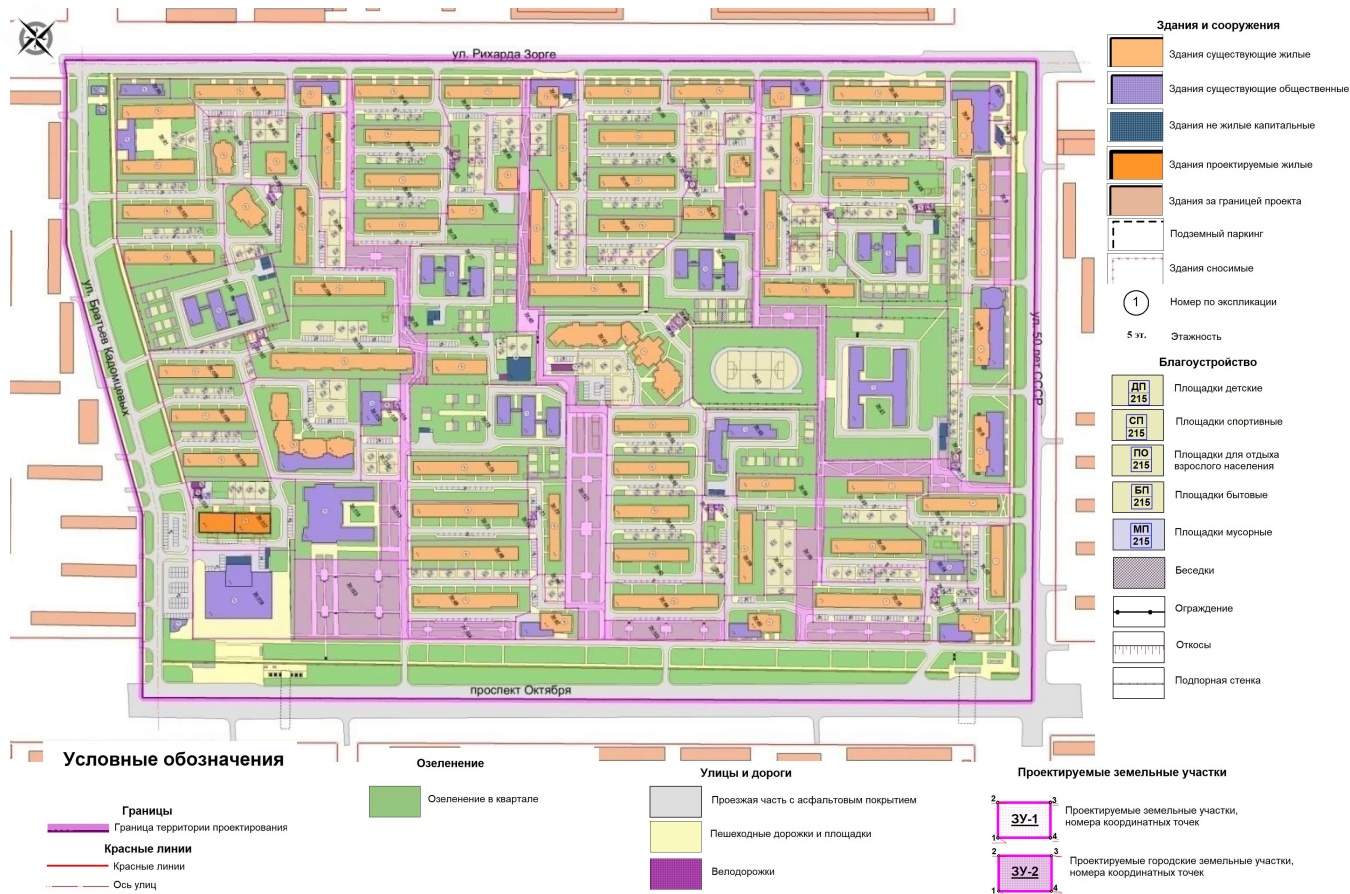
ул. Рихарда Зорге

ул. Братьев Кадомцевых

ул. 50 лет СССР

проспект Октября

Здания и сооружения

Здания существующие жилые

Здания существующие общественные

Здания не жилые капитальные

Здания проектируемые жилые

Здания за границей проекта

Подземный паркинг

Здания сносимые

1 Номер по экспликации

5 эт. Этажность

Благоустройство

ДП 215 Площадки детские

СП 215 Площадки спортивные

ПО 215 Площадки для отдыха взрослого населения

БП 215 Площадки бытовые

МП 215 Площадки мусорные

Беседки

Ограждение

Откосы

Подпорная стенка

Условные обозначения

Границы

Граница территории проектирования

Красные линии

Красные линии

Ось улиц

Озеленение

Озеленение в квартале

Улицы и дороги

Проезжая часть с асфальтовым покрытием

Пешеходные дорожки и площадки

Велодорожки

Проектируемые земельные участки

2 3 ЗУ-1 1 4 Проектируемые земельные участки, номера координатных точек

2 3 ЗУ-2 1 4 Проектируемые городские земельные участки, номера координатных точек